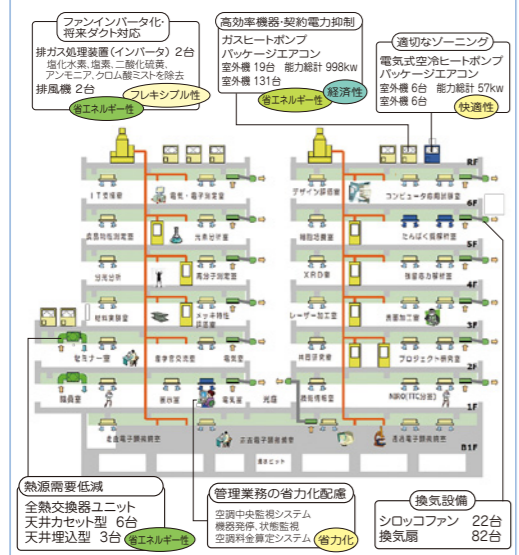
ファンインバータ化・将来ダクト対応

排ガス処理装置（インバータ）2台
塩化水素、塩素、二酸化硫黄、アンモニア、クロム酸ミストを除去
排風機 2台

フレキシブル性
省エネルギー性

高効率機器・契約電力抑制

ガスヒートポンプ
パッケージエアコン
室外機 19台　能力総計 998kw
室外機 131台

省エネルギー性
経済性

適切なゾーニング

電気式空冷ヒートポンプ
パッケージエアコン
室外機 6台　能力総計 57kw
室外機 6台

快適性

RF
6F
5F
4F
3F
2F
1F
B1F

IT支援室
電気・電子計測室
デザイン評価室
コンピュータ応用計測室
表面加工室
光表面分析室
種細胞培養室
たんぱく質解析室
分光分析
高分子分析室
XRD室
微量元素分析室
材料実験室
メッキ特性評価室
レーザー加工室
表面加工室
セミナー室
微生物応用室
共同研究室
プロジェクト研究室
講義室
試作室
電気室
光技術
電力機器実験室
NBO(TTC分室)
生産電子顕微鏡室
非破壊電子顕微鏡室
透過電子顕微鏡室
液体ピット

熱源需要低減

全熱交換器ユニット
天井カセット型 6台
天井埋込型 3台

省エネルギー性

管理業務の省力化配慮

空調中央監視システム
機器発停、状態監視
空調料金算定システム

省力化

換気設備

シロッコファン　22台
換気扇　82台